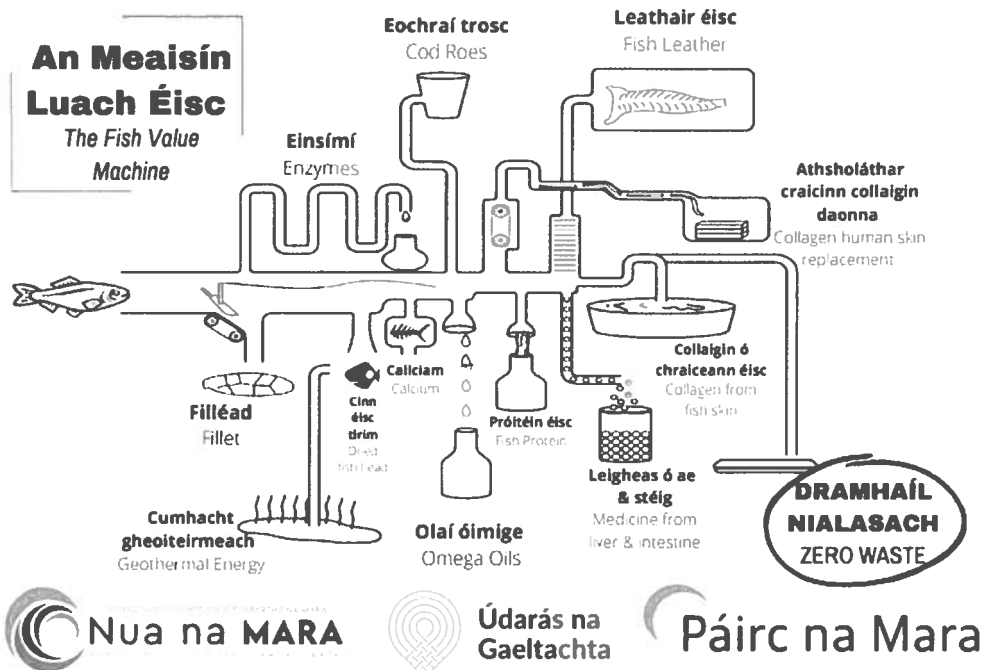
An Meaisín Luach Éisc
The Fish Value Machine

Eochraí trosc
Cod Roes

Leathair éisc
Fish Leather

Einsímí
Enzymes

Athsholáthar craicinn collaigin daonna
Collagen human skin replacement

Calciam
Calcium

Cinn éisc thrim
Dried fish head

Filléad
Fillet

Próitéin éisc
Fish Protein

Collaigin ó chraiceann éisc
Collagen from fish skin

Leigheas ó ae & stéig
Medicine from liver & intestine

DRAMHAÍL NIALASACH
ZERO WASTE

Cumhacht gheoiteirmeach
Geothermal Energy

Olaí óimige
Omega Oils

Nua na MARA

Údarás na Gaeltachta

Páirc na Mara